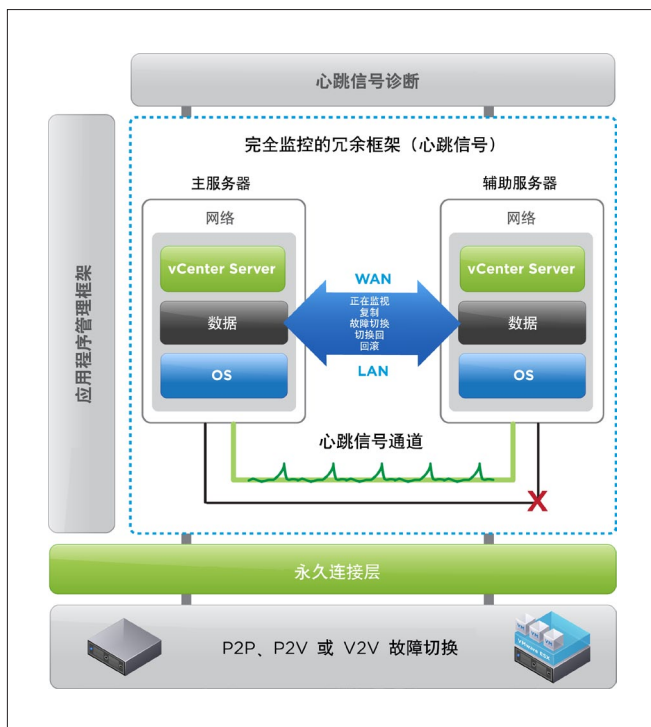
心跳信号诊断

应用程序管理框架

完全监控的冗余框架（心跳信号）

主服务器

网络

vCenter Server

数据

OS

辅助服务器

网络

vCenter Server

数据

OS

WAN

正在监视
复制
故障切换
切换回
回滚

LAN

心跳信号通道

X

永久连接层

P2P、P2V 或 V2V 故障切换